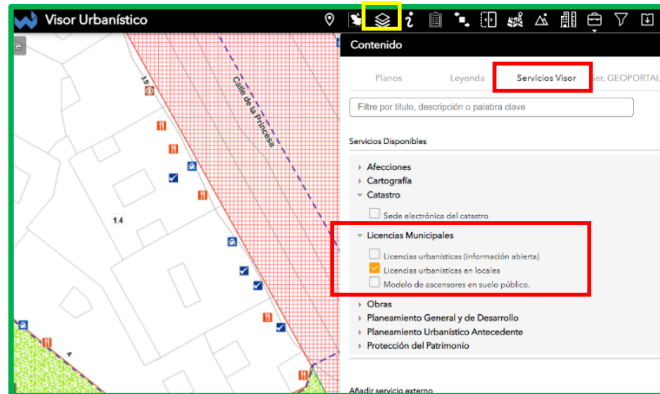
Visor Urbanístico

Contenido

Planos

Leyenda

Servicios Visor

Ser. GEOPORTAL

Filtre por título, descripción o palabra clave

Servicios Disponibles

Afecciones

Cartografía

Catastro

Sede electrónica del catastro

Licencias Municipales

Licencias urbanísticas (información abierta)

Licencias urbanísticas en locales

Modelo de ascensores en suelo público.

Obras

Planeamiento General y de Desarrollo

Planeamiento Urbanístico Antecedente

Protección del Patrimonio

Añadir servicio externo

Calle de la Princesa

15

1.4

4